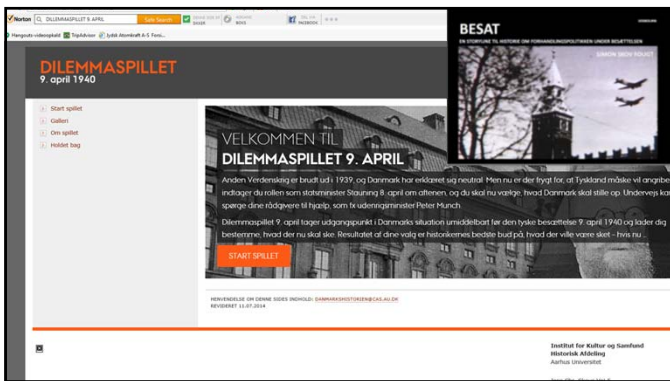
Norton DILEMMASPILLET 9. APRIL Safe Search

Hangouts-videoopkald TripAdvisor Lydalt Atomkraft A-5 Forsi...

DILEMMASPILLET
9. april 1940

Start spillet
Galleri
Om spillet
Holdet bag

VELKOMMEN TIL
DILEMMASPILLET 9. APRIL

Anden Verdenskrig er brudt ud i 1939, og Danmark har erklæret sig neutral. Men nu er der frygt for, at Tyskland måske vil angribe. Du indtager du rollen som statsminister Stauning 8. april om aftenen, og du skal nu vælge, hvad Danmark skal stille op. Undervejs kan du spørge dine rådgivere til hjælp, som fx udenrigsminister Peter Munch.

Dilemmaspillet 9. april tager udgangspunkt i Danmarks situation umiddelbart før den tyske besættelse 9. april 1940 og lader dig bestemme, hvad der nu skal ske. Resultatet af dine valg er historikernes bedste bud på, hvad der ville være sket - hvis nu ...

START SPILLET

HENVENDELSE OM DENNE SIDES INDHOLD: DANMARKSHISTORIEN@CAS.AU.DK
REVIDERET 11.07.2014

Institut for Kultur og Samfund
Historisk Afdeling
Aarhus Universitet

BESAT
EN STORYLINE TIL HISTORIE OM FORHANDLINGSPOLITIKKEN UNDER BESÆTTELSEN